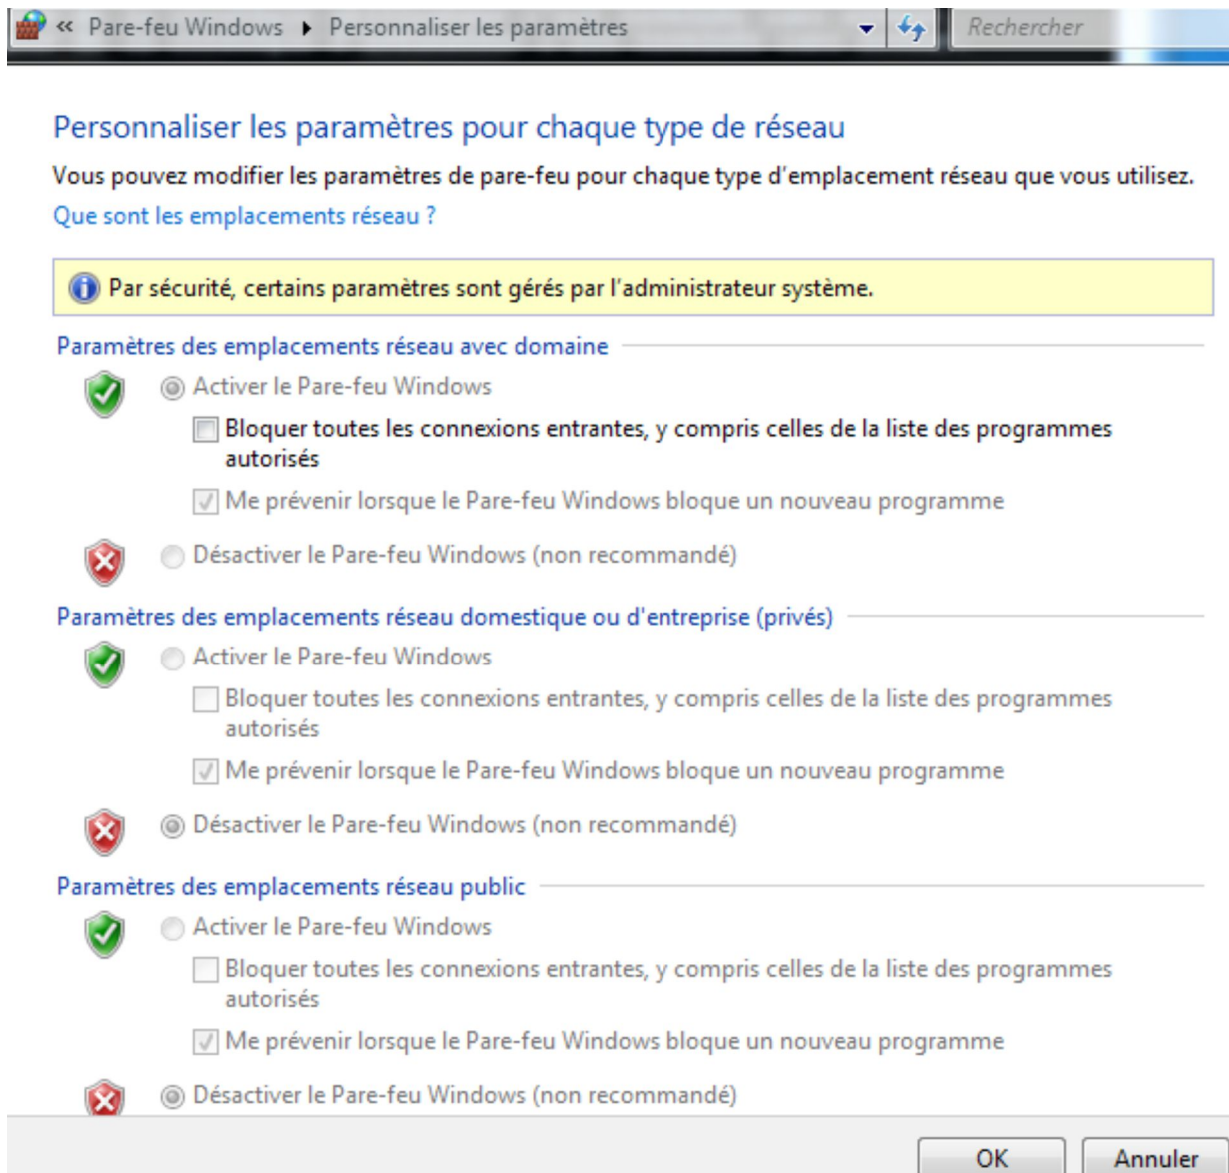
« Pare-feu Windows ▸ Personnaliser les paramètres

Rechercher

Personnaliser les paramètres pour chaque type de réseau

Vous pouvez modifier les paramètres de pare-feu pour chaque type d'emplacement réseau que vous utilisez.

Que sont les emplacements réseau ?

Par sécurité, certains paramètres sont gérés par l'administrateur système.

Paramètres des emplacements réseau avec domaine

Activer le Pare-feu Windows

Bloquer toutes les connexions entrantes, y compris celles de la liste des programmes autorisés

Me prévenir lorsque le Pare-feu Windows bloque un nouveau programme

Désactiver le Pare-feu Windows (non recommandé)

Paramètres des emplacements réseau domestique ou d'entreprise (privés)

Activer le Pare-feu Windows

Bloquer toutes les connexions entrantes, y compris celles de la liste des programmes autorisés

Me prévenir lorsque le Pare-feu Windows bloque un nouveau programme

Désactiver le Pare-feu Windows (non recommandé)

Paramètres des emplacements réseau public

Activer le Pare-feu Windows

Bloquer toutes les connexions entrantes, y compris celles de la liste des programmes autorisés

Me prévenir lorsque le Pare-feu Windows bloque un nouveau programme

Désactiver le Pare-feu Windows (non recommandé)

OK

Annuler